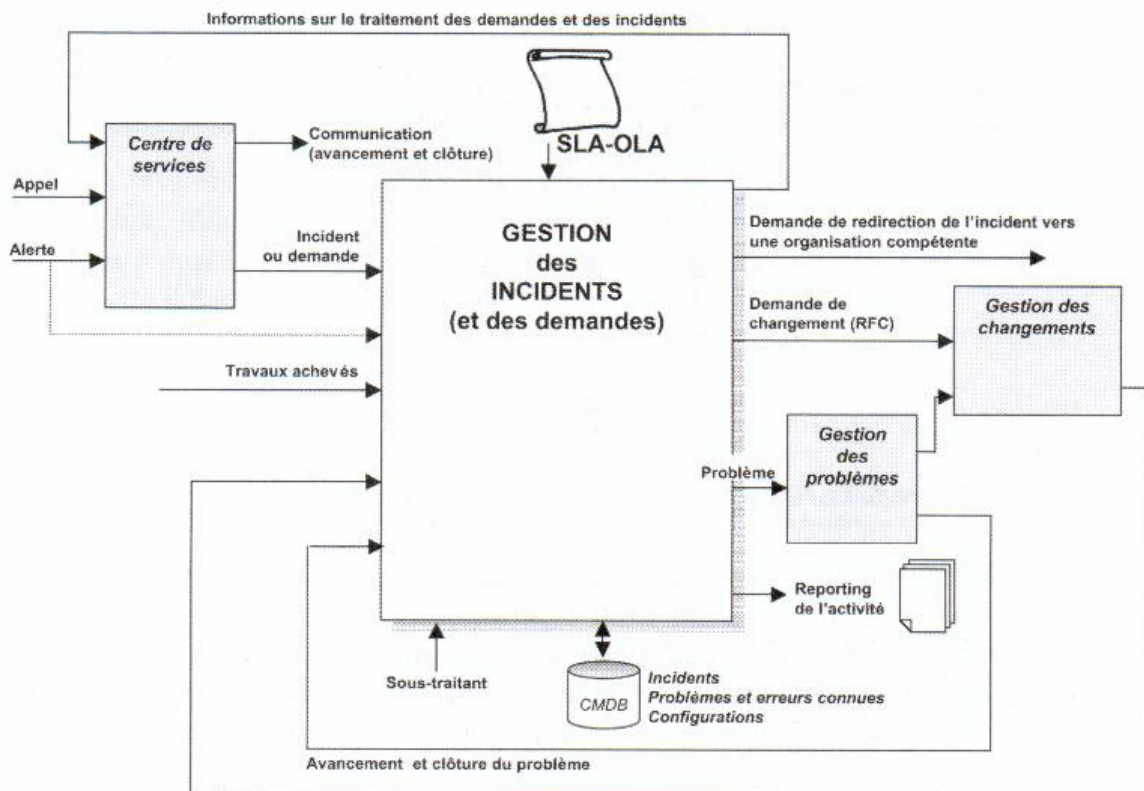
Informations sur le traitement des demandes et des incidents

Centre de services

Communication (avancement et clôture)

SLA-OLA

Appel

Alerte

Incident ou demande

GESTION des INCIDENTS (et des demandes)

Demande de redirection de l'incident vers une organisation compétente

Demande de changement (RFC)

Gestion des changements

Travaux achevés

Gestion des problèmes

Problème

Reporting de l'activité

Sous-traitant

CMDB

Incidents
Problèmes et erreurs connues
Configurations

Avancement et clôture du problème